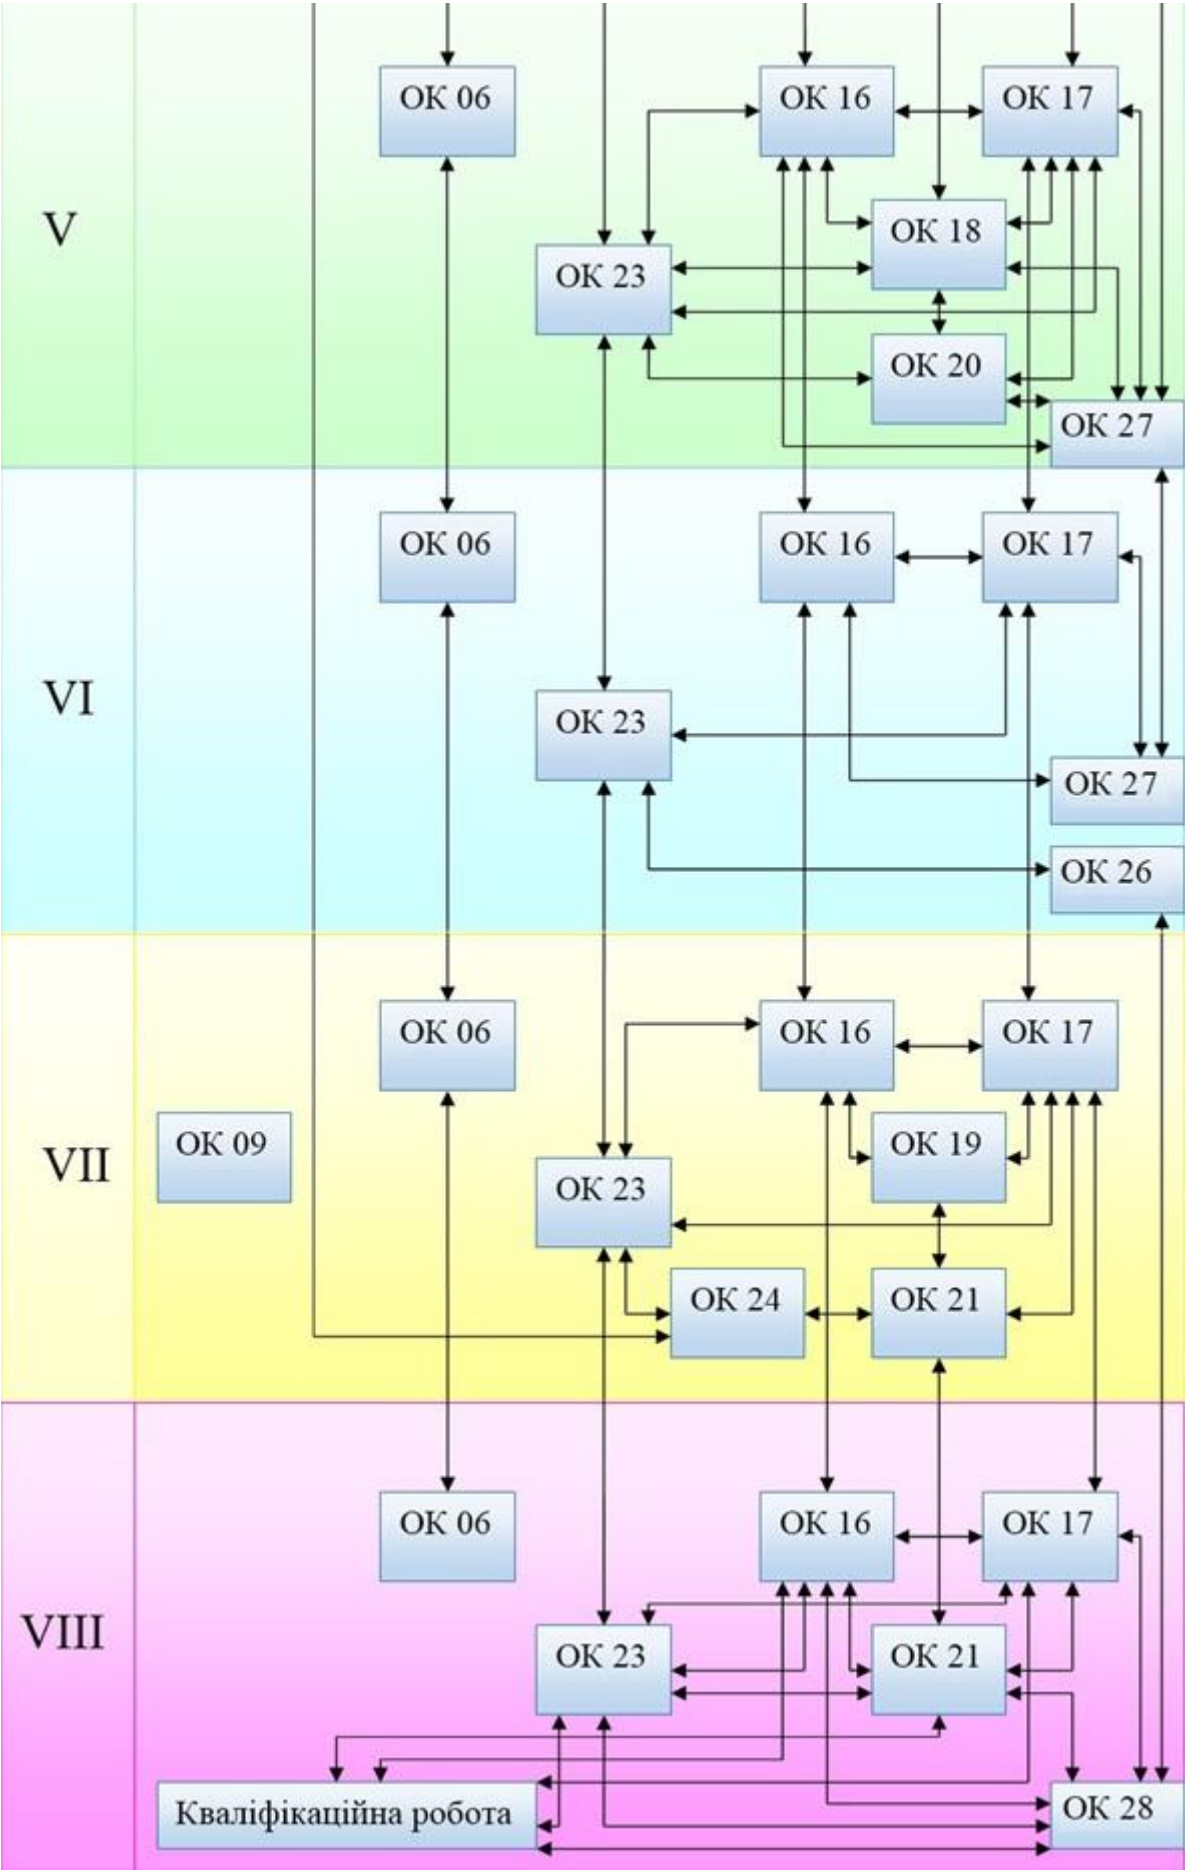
V

ОК 06

ОК 16

ОК 17

ОК 18

ОК 23

ОК 20

ОК 27

VI

ОК 06

ОК 16

ОК 17

ОК 23

ОК 27

ОК 26

VII

ОК 06

ОК 16

ОК 17

ОК 09

ОК 19

ОК 23

ОК 24

ОК 21

VIII

ОК 06

ОК 16

ОК 17

ОК 23

ОК 21

Кваліфікаційна робота

ОК 28